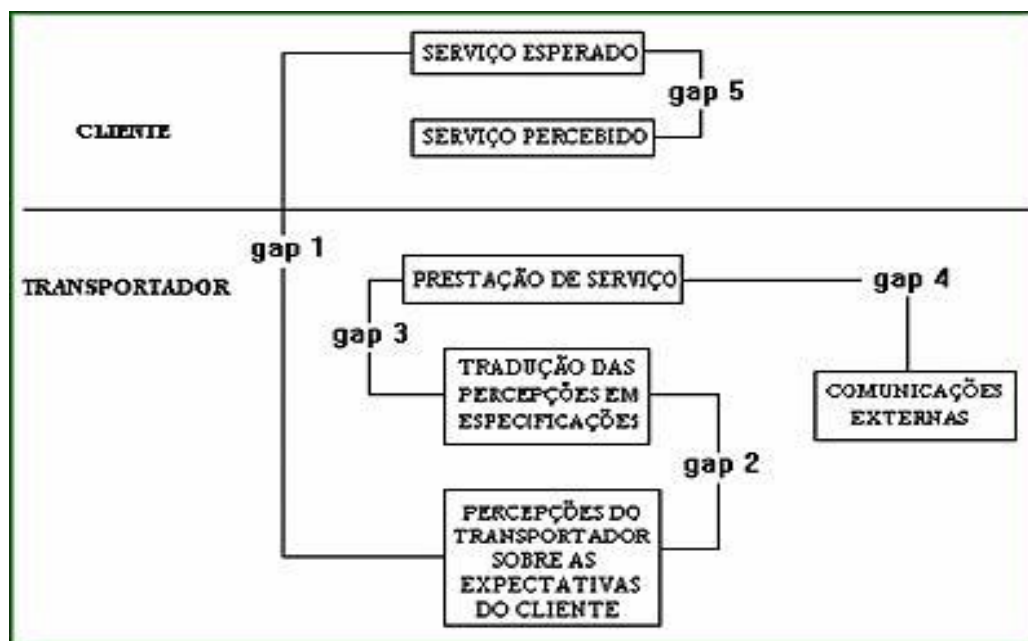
CLIENTE

SERVIÇO ESPERADO

gap 5

SERVIÇO PERCEBIDO

TRANSPORTADOR

gap 1

PRESTAÇÃO DE SERVIÇO

gap 4

gap 3

TRADUÇÃO DAS PERCEPÇÕES EM ESPECIFICAÇÕES

COMUNICAÇÕES EXTERNAS

gap 2

PERCEPÇÕES DO TRANSPORTADOR SOBRE AS EXPECTATIVAS DO CLIENTE